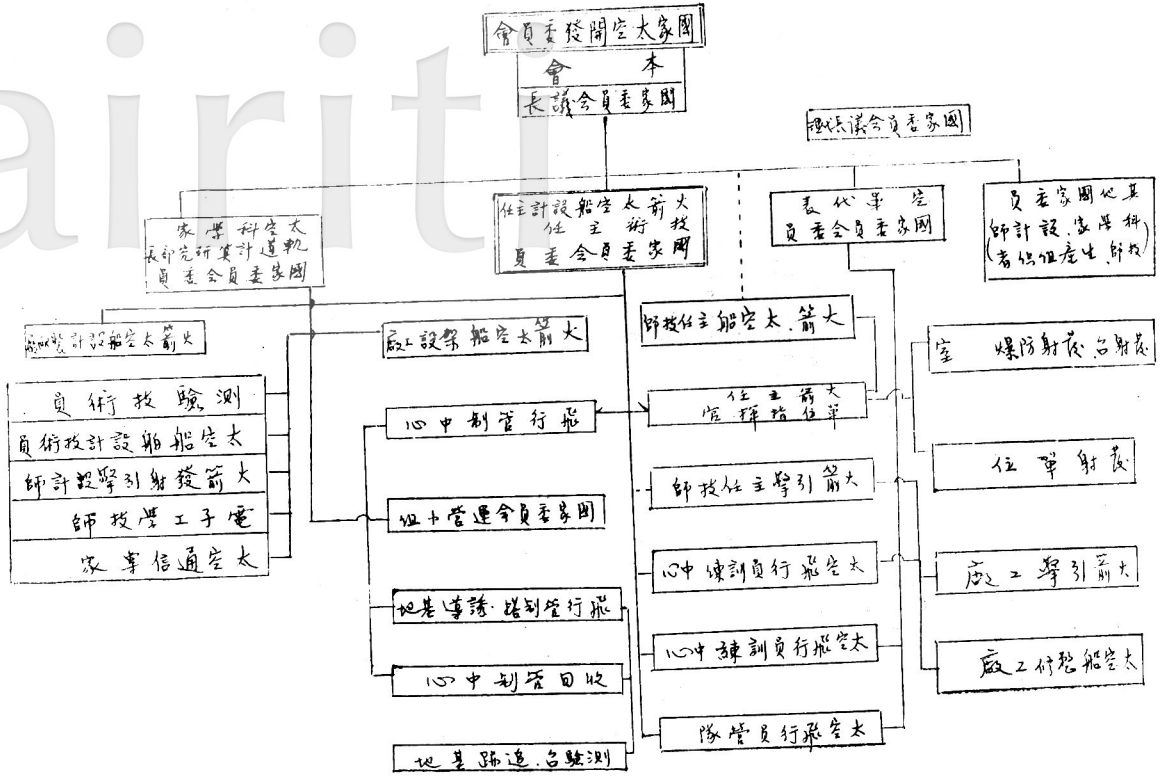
會員委發開空太家國
會　本
長議會員委家國

理志議會員委家國

家學科空太
長部究研算計道軌
員委會員委家國

任主計設船空太箭大
任主術技
員委會員委家國

長代弟空
員委會員委家國

員委家國他其
師計設.家學科
(者任任產生.師技)

廠驗試計設船空太箭大

員術技驗測
員術技計設船船空太
師計設擎引射發箭大
師技學工子電
家專信通空太

廠工設架船空太箭大

心中制管行飛
組小營運會員委家國
地基導誘.蹤制管行飛
心中制管回收
地基蹤追.台驗測

師技任主船空太.箭大
任主箭大
官揮指任單
師技任主擎引箭大
心中練訓員行飛空太
心中練訓員行飛空太
隊營員行飛空太

室　爆防射發台射發
任單射發
廠工擎引箭大
廠工什整船空太